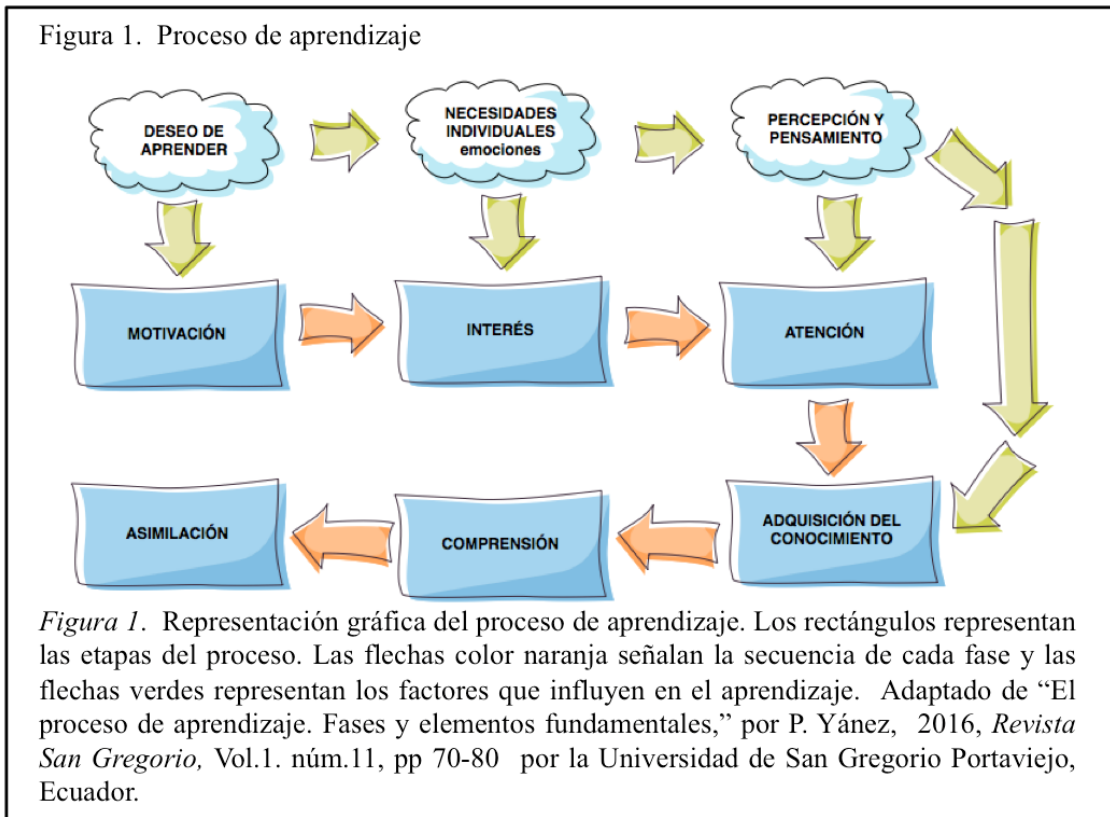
Figura 1. Proceso de aprendizaje

DESEO DE APRENDER

NECESIDADES INDIVIDUALES emociones

PERCEPCIÓN Y PENSAMIENTO

MOTIVACIÓN

INTERÉS

ATENCIÓN

ADQUISICIÓN DEL CONOCIMIENTO

COMPRENSIÓN

ASIMILACIÓN

*Figura 1*. Representación gráfica del proceso de aprendizaje. Los rectángulos representan las etapas del proceso. Las flechas color naranja señalan la secuencia de cada fase y las flechas verdes representan los factores que influyen en el aprendizaje. Adaptado de "El proceso de aprendizaje. Fases y elementos fundamentales," por P. Yánez, 2016, *Revista San Gregorio,* Vol.1. núm.11, pp 70-80 por la Universidad de San Gregorio Portaviejo, Ecuador.